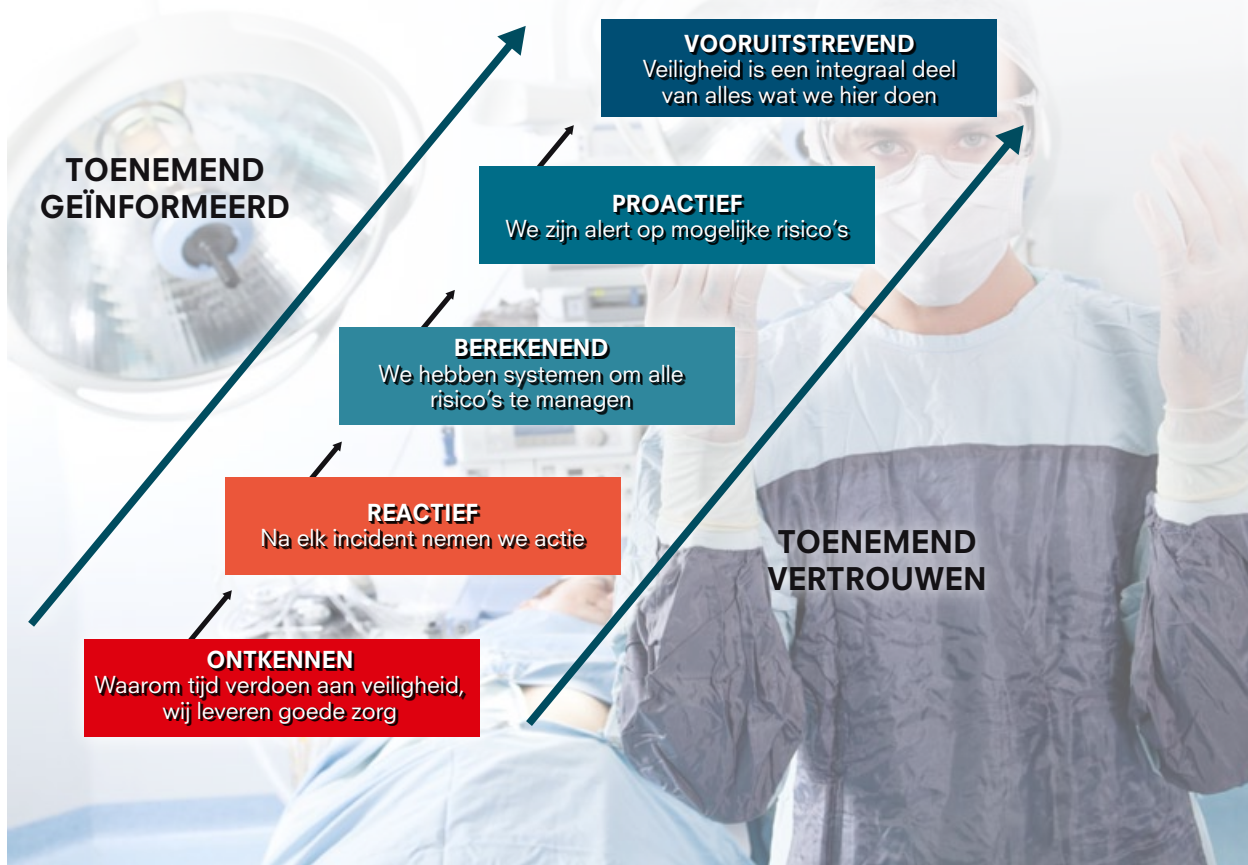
TOENEMEND GEÏNFORMEERD

VOORUITSTREVEND
Veiligheid is een integraal deel van alles wat we hier doen

PROACTIEF
We zijn alert op mogelijke risico's

BEREKENEND
We hebben systemen om alle risico's te managen

REACTIEF
Na elk incident nemen we actie

ONTKENNEN
Waarom tijd verdoen aan veiligheid, wij leveren goede zorg

TOENEMEND VERTROUWEN